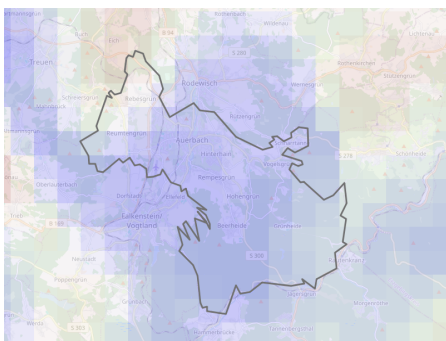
Rothenkirchen
Wildenau
Lichtenau
S 94
S 280
Treuen
Rodewisch
Wernesgrün
Rebesgrün
Auerbach
Reumtengrün
Hinterhain
Beerheide
Rempesgrün
Falkenstein
Vogtland
Hohengrün
Grünheide
S 308
Neustadt
S 278
S 303